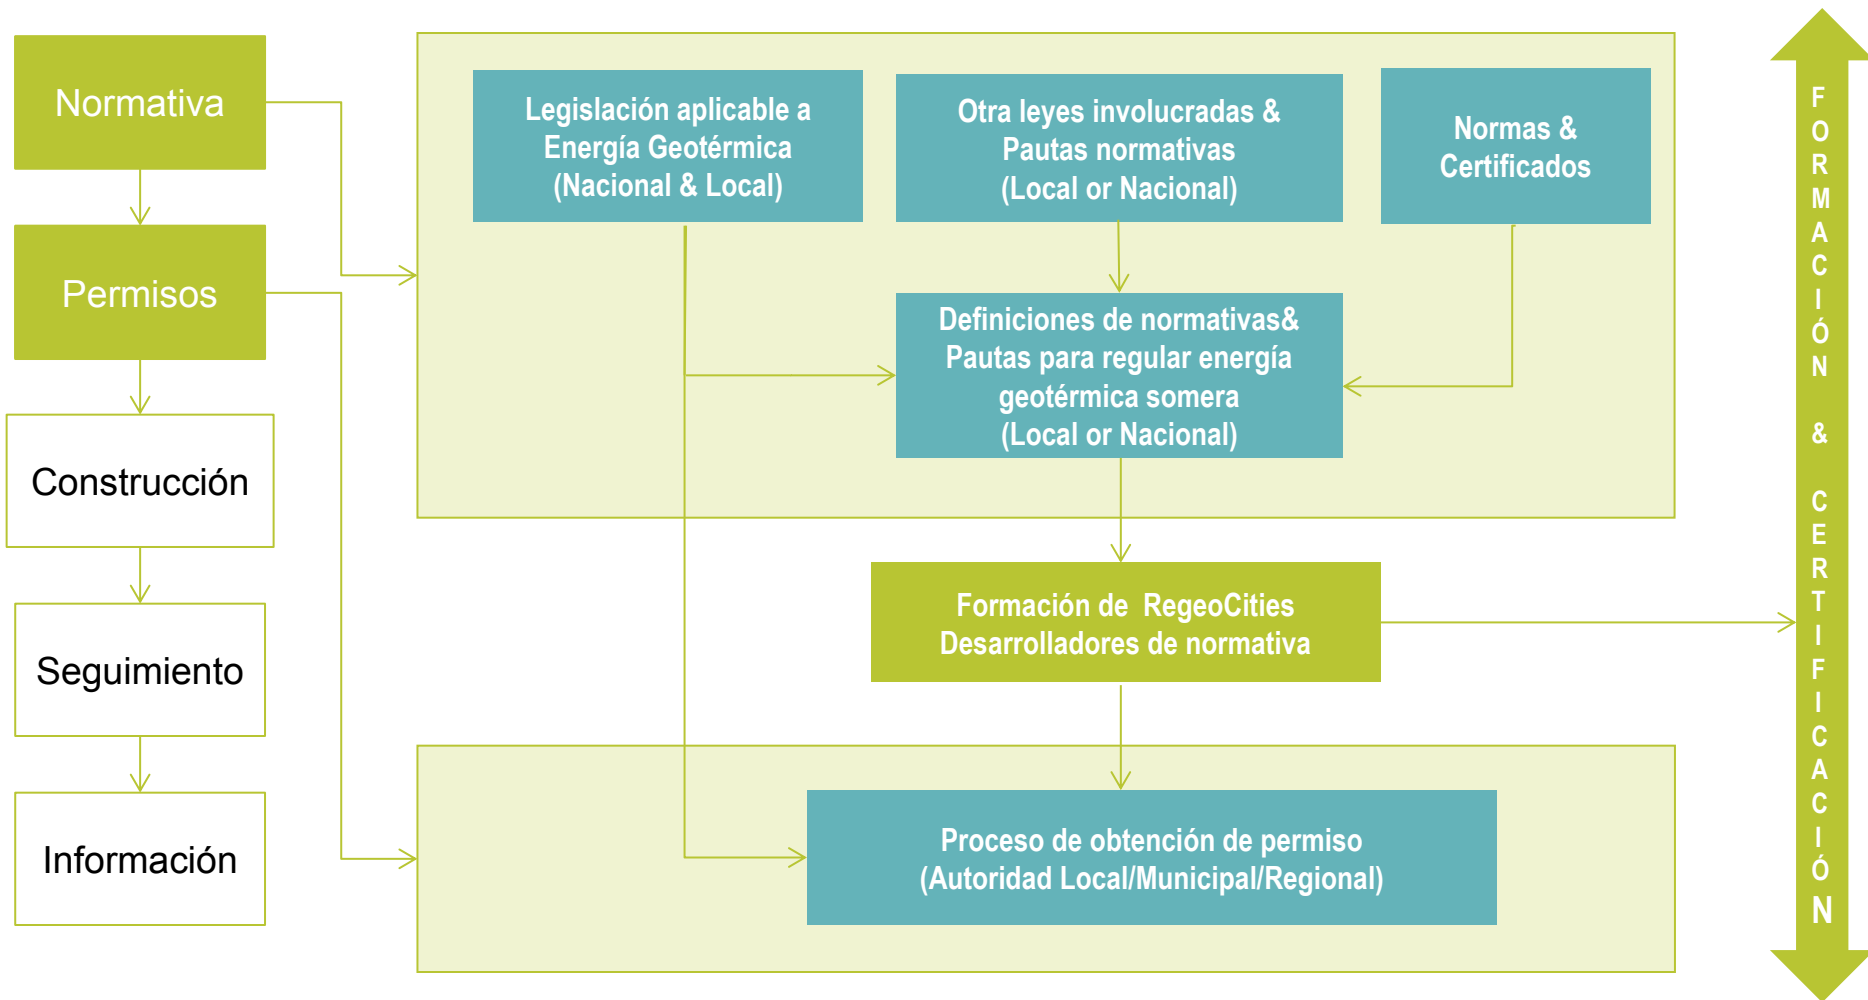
Normativa

Permisos

Construcción

Seguimiento

Información

Legislación aplicable a Energía Geotérmica (Nacional & Local)

Otra leyes involucradas & Pautas normativas (Local or Nacional)

Normas & Certificados

Definiciones de normativas& Pautas para regular energía geotérmica somera (Local or Nacional)

Formación de RegeoCities Desarrolladores de normativa

Proceso de obtención de permiso (Autoridad Local/Municipal/Regional)

FORMACIÓN & CERTIFICACIÓN